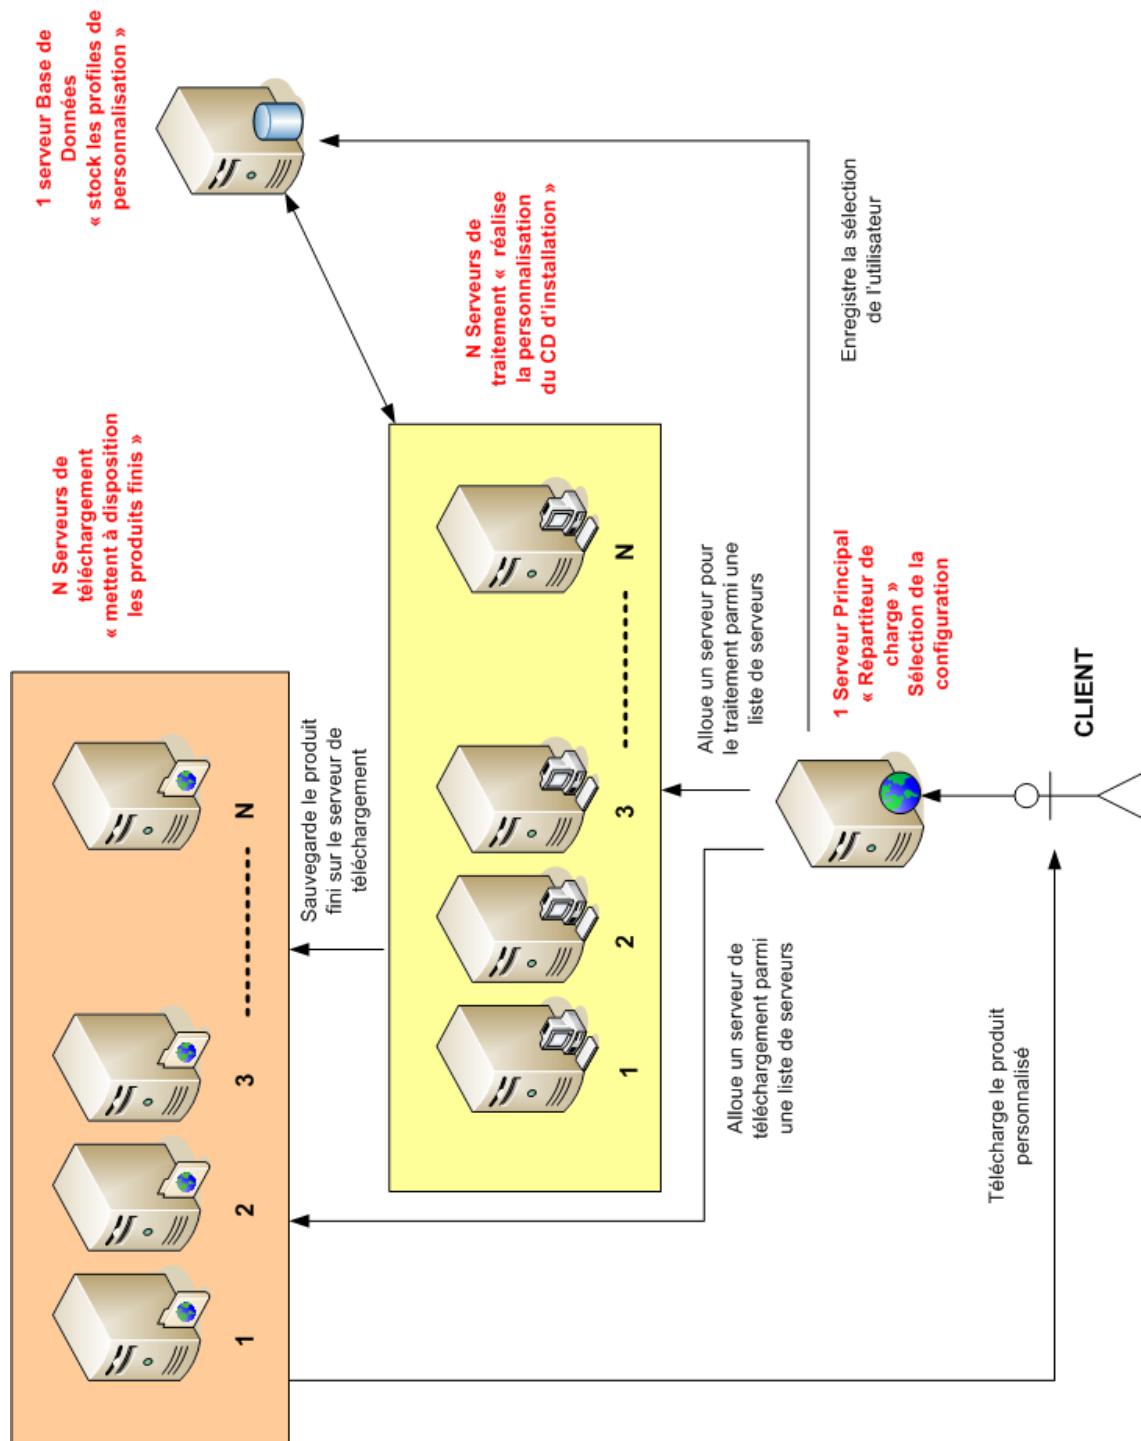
1 serveur Base de Données « stock les profiles de personnalisation »

N Serveurs de traitement « réalise la personnalisation du CD d'installation »

N Serveurs de téléchargement « mettent à disposition les produits finis »

Enregistre la sélection de l'utilisateur

Alloue un serveur pour le traitement parmi une liste de serveurs

1 Serveur Principal « Répartiteur de charge » Sélection de la configuration

CLIENT

Sauvegarde le produit fini sur le serveur de téléchargement

Alloue un serveur de téléchargement parmi une liste de serveurs

Télécharge le produit personnalisé

1

2

3

N

1

2

3

N